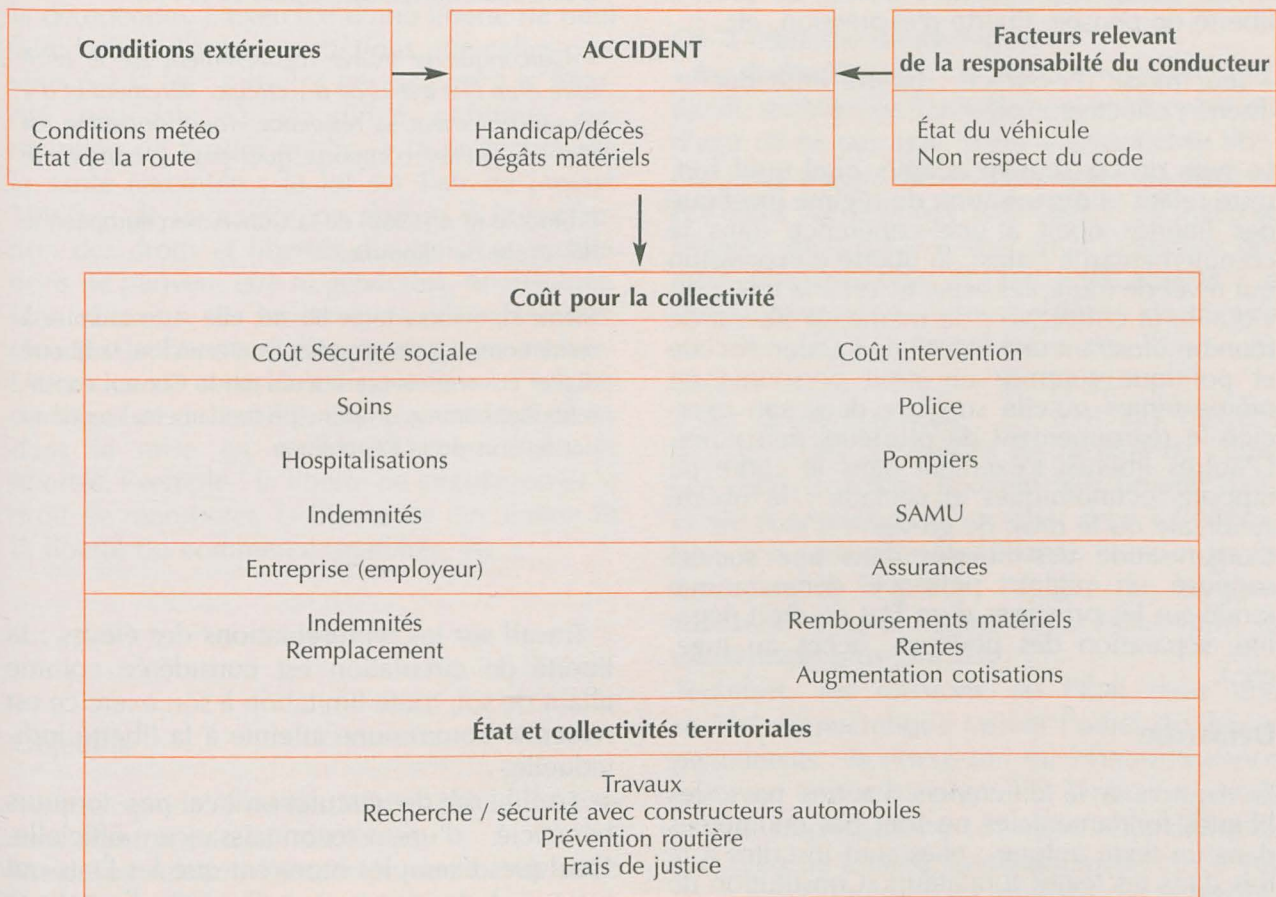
Conditions extérieures

Conditions météo
État de la route

ACCIDENT

Handicap/décès
Dégâts matériels

Facteurs relevant de la responsabilté du conducteur

État du véhicule
Non respect du code

Coût pour la collectivité

| Coût Sécurité sociale | Coût intervention |
|---|---|
| Soins | Police |
| Hospitalisations | Pompiers |
| Indemnités | SAMU |
| Entreprise (employeur) | Assurances |
| Indemnités<br>Remplacement | Remboursements matériels<br>Rentes<br>Augmentation cotisations |

État et collectivités territoriales

Travaux
Recherche / sécurité avec constructeurs automobiles
Prévention routière
Frais de justice